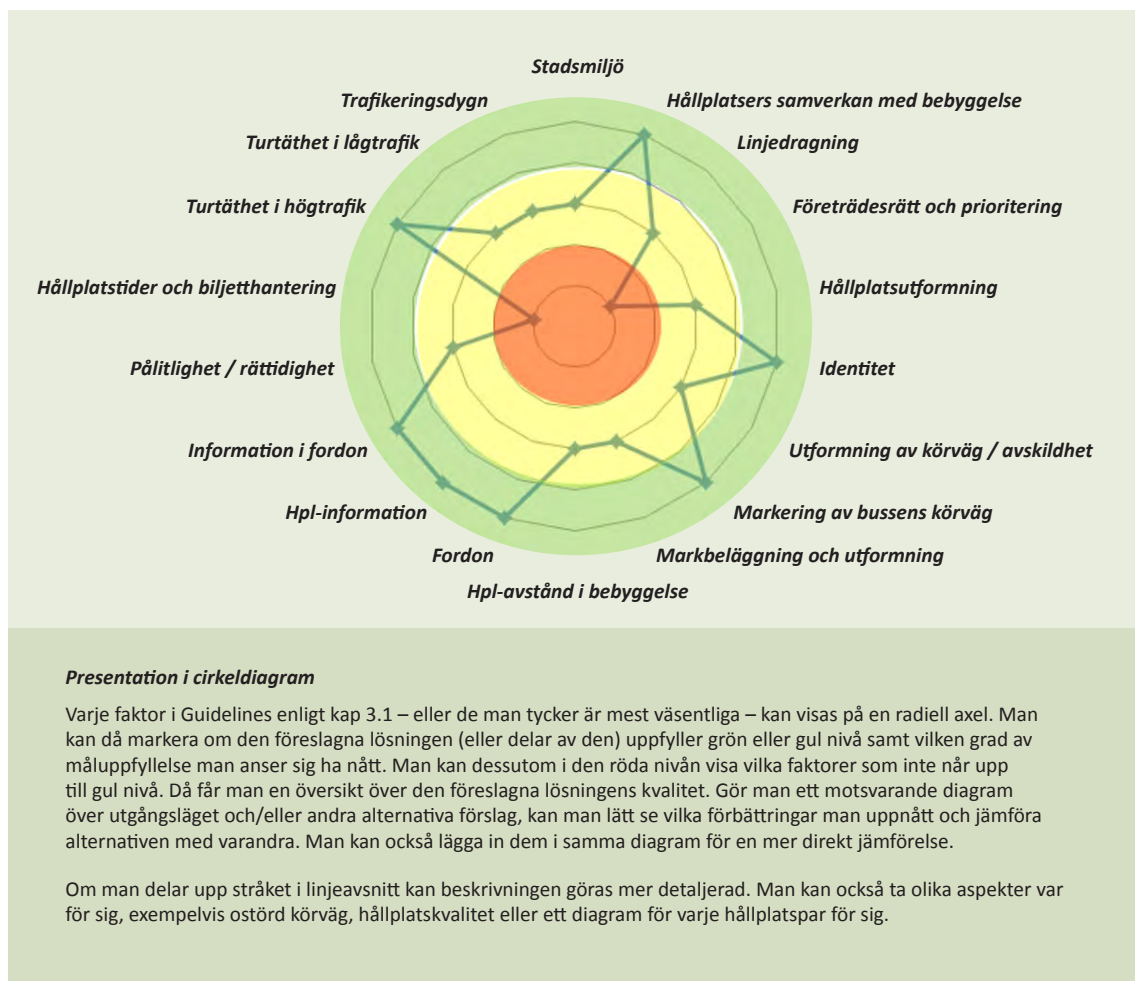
Stadsmiljö

Trafikeringsdygn

Hållplatsers samverkan med bebyggelse

Turtäthet i lågtrafik

Linjedragning

Turtäthet i högtrafik

Företrädesrätt och prioritering

Hållplatstider och biljetthantering

Hållplatsutformning

Pålitlighet / rättidighet

Identitet

Information i fordon

Utformning av körväg / avskildhet

Hpl-information

Markering av bussens körväg

Fordon

Markbeläggning och utformning

Hpl-avstånd i bebyggelse

Presentation i cirkeldiagram

Varje faktor i Guidelines enligt kap 3.1 – eller de man tycker är mest väsentliga – kan visas på en radiell axel. Man kan då markera om den föreslagna lösningen (eller delar av den) uppfyller grön eller gul nivå samt vilken grad av måluppfyllelse man anser sig ha nått. Man kan dessutom i den röda nivån visa vilka faktorer som inte når upp till gul nivå. Då får man en översikt över den föreslagna lösningens kvalitet. Gör man ett motsvarande diagram över utgångsläget och/eller andra alternativa förslag, kan man lätt se vilka förbättringar man uppnått och jämföra alternativen med varandra. Man kan också lägga in dem i samma diagram för en mer direkt jämförelse.

Om man delar upp stråket i linjeavsnitt kan beskrivningen göras mer detaljerad. Man kan också ta olika aspekter var för sig, exempelvis ostörd körväg, hållplatskvalitet eller ett diagram för varje hållplatspar för sig.